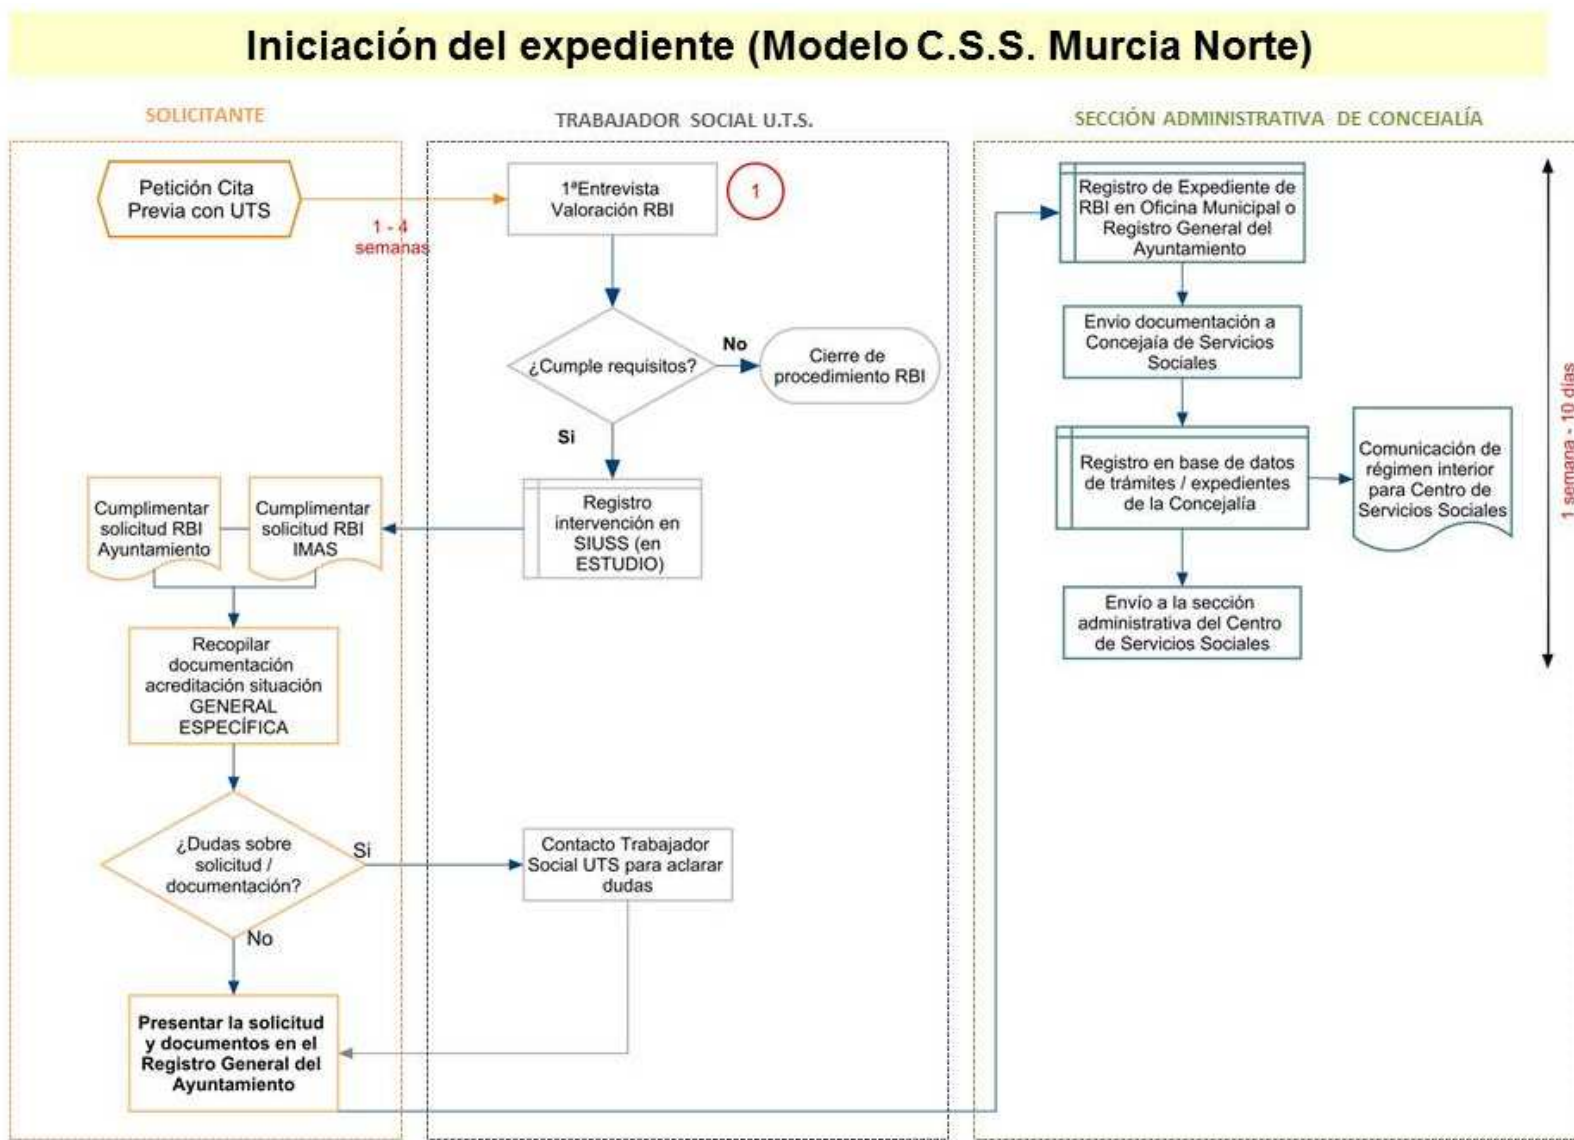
Iniciación del expediente (Modelo C.S.S. Murcia Norte)

SOLICITANTE

TRABAJADOR SOCIAL U.T.S.

SECCIÓN ADMINISTRATIVA DE CONCEJALÍA

Petición Cita Previa con UTS

1 - 4 semanas

1ªEntrevista Valoración RBI

1

¿Cumple requisitos?

No

Cierre de procedimiento RBI

Si

Registro intervención en SIUSS (en ESTUDIO)

Cumplimentar solicitud RBI Ayuntamiento

Cumplimentar solicitud RBI IMAS

Recopilar documentación acreditación situación GENERAL ESPECÍFICA

¿Dudas sobre solicitud / documentación?

Si

Contacto Trabajador Social UTS para aclarar dudas

No

Presentar la solicitud y documentos en el Registro General del Ayuntamiento

Registro de Expediente de RBI en Oficina Municipal o Registro General del Ayuntamiento

Envio documentación a Concejaía de Servicios Sociales

Registro en base de datos de trámites / expedientes de la Concejalía

Comunicación de régimen interior para Centro de Servicios Sociales

Envío a la sección administrativa del Centro de Servicios Sociales

1 semana - 10 días